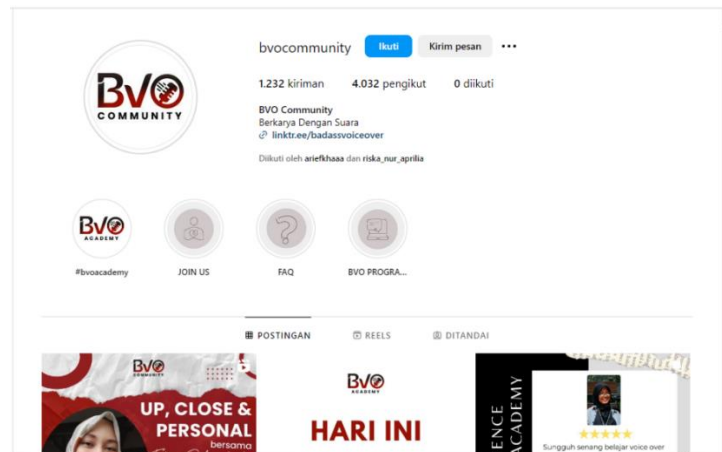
BVO COMMUNITY

bvocommunity Ikuti Kirim pesan •••

1.232 kiriman 4.032 pengikut 0 diikuti

BVO Community
Berkarya Dengan Suara
linktr.ee/badassvoiceover

Diikuti oleh ariefkhaaa dan riska_nur_aprilia

BVO ACADEMY
#bvoacademy

JOIN US

FAQ

BVO PROGRA...

POSTINGAN REELS DITANDAI

BVO
UP, CLOSE & PERSONAL
bersama

BVO
HARI INI

ENCE ACADEMY

Sungguh senang belajar voice over